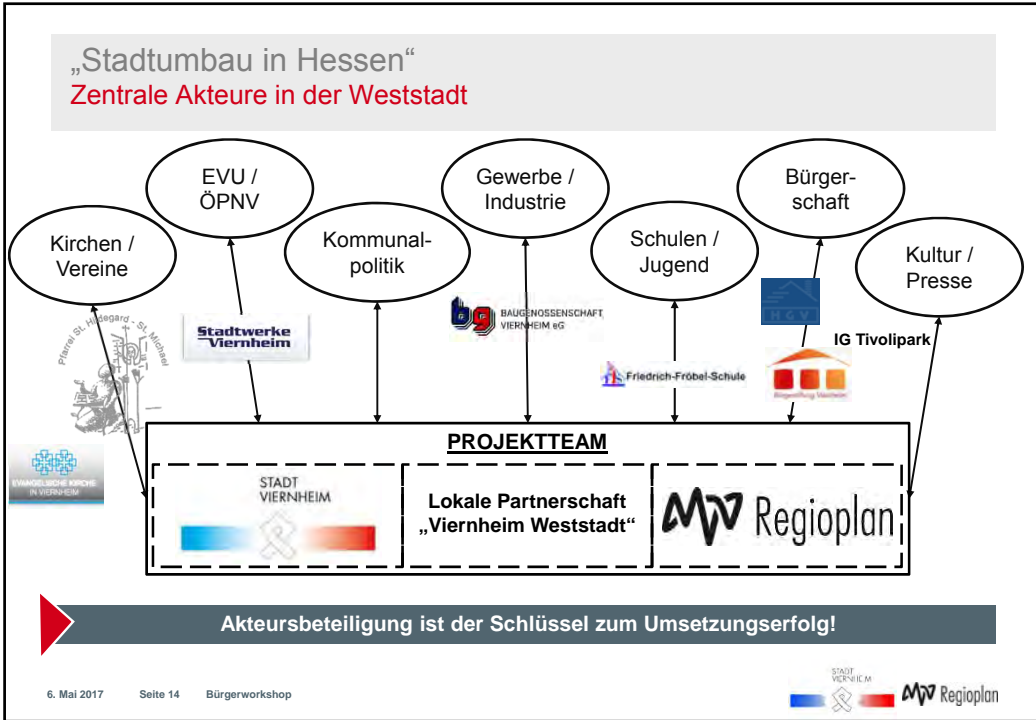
„Stadtumbau in Hessen“
Zentrale Akteure in der Weststadt

EVU / ÖPNV

Gewerbe / Industrie

Bürgerschaft

Kirchen / Vereine

Kommunalpolitik

Schulen / Jugend

Kultur / Presse

Pfarrei St. Hildegard · St. Michael

Stadtwerke Viernheim

BAUGENOSSENSCHAFT VIERNHEIM eG

HGV

IG Tivolipark

Friedrich-Fröbel-Schule

Bürgerstiftung Viernheim

EVANGELISCHE KIRCHE IN VIERNHEIM

PROJEKTTEAM

STADT VIERNHEIM

Lokale Partnerschaft „Viernheim Weststadt“

Regioplan

Akteursbeteiligung ist der Schlüssel zum Umsetzungserfolg!

6. Mai 2017 Seite 14 Bürgerworkshop

STADT VIERNHEIM Regioplan